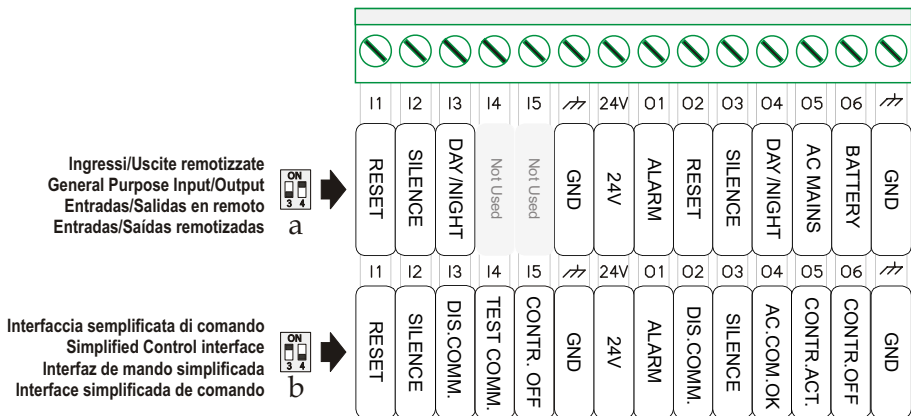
I1 I2 I3 I4 I5 ⏚ 24V O1 O2 O3 O4 O5 O6 ⏚

Ingressi/Uscite remotizzate
General Purpose Input/Output
Entradas/Salidas en remoto
Entradas/Saídas remotizadas

ON
3 4
a

| RESET | SILENCE | DAY/NIGHT | Not Used | Not Used | GND | 24V | ALARM | RESET | SILENCE | DAY/NIGHT | AC MAINS | BATTERY | GND |
|---|---|---|---|---|---|---|---|---|---|---|---|---|---|

I1 I2 I3 I4 I5 ⏚ 24V O1 O2 O3 O4 O5 O6 ⏚

Interfaccia semplificata di comando
Simplified Control interface
Interfaz de mando simplificada
Interface simplificada de comando

ON
3 4
b

| RESET | SILENCE | DIS.COMM. | TEST COMM. | CONTR. OFF | GND | 24V | ALARM | DIS.COMM. | SILENCE | AC.COM.OK | CONTR.ACT. | CONTR.OFF | GND |
|---|---|---|---|---|---|---|---|---|---|---|---|---|---|